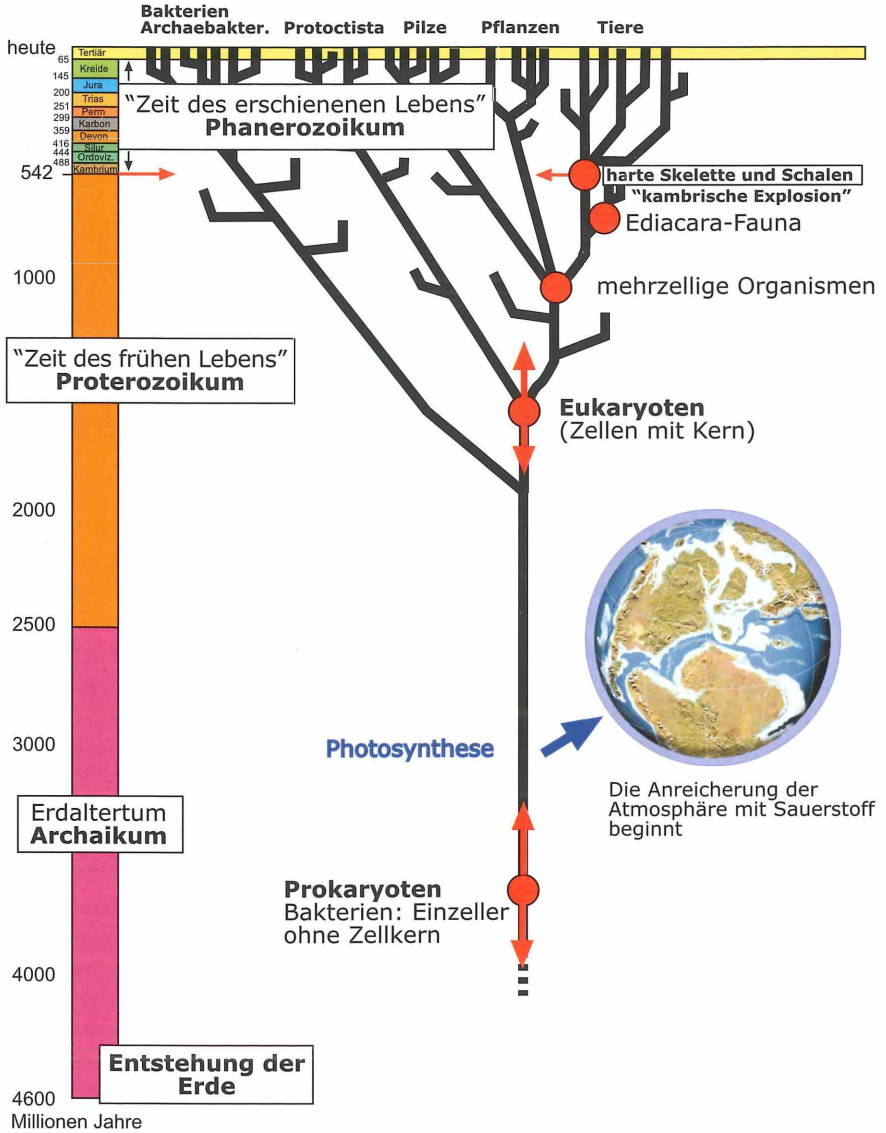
Bakterien Archaebakter. Protoctista Pilze Pflanzen Tiere

heute
65 Tertiär
145 Kreide
200 Jura
251 Trias
299 Perm
359 Karbon
416 Devon
444 Silur
488 Ordoviz.
542 Kambrium

"Zeit des erschienenen Lebens"
Phanerozoikum

harte Skelette und Schalen
"kambrische Explosion"

Ediacara-Fauna

1000

mehrzellige Organismen

"Zeit des frühen Lebens"
Proterozoikum

Eukaryoten
(Zellen mit Kern)

2000

2500

3000

Photosynthese

Die Anreicherung der Atmosphäre mit Sauerstoff beginnt

Erdaltertum
Archaikum

Prokaryoten
Bakterien: Einzeller ohne Zellkern

4000

Entstehung der Erde

4600
Millionen Jahre